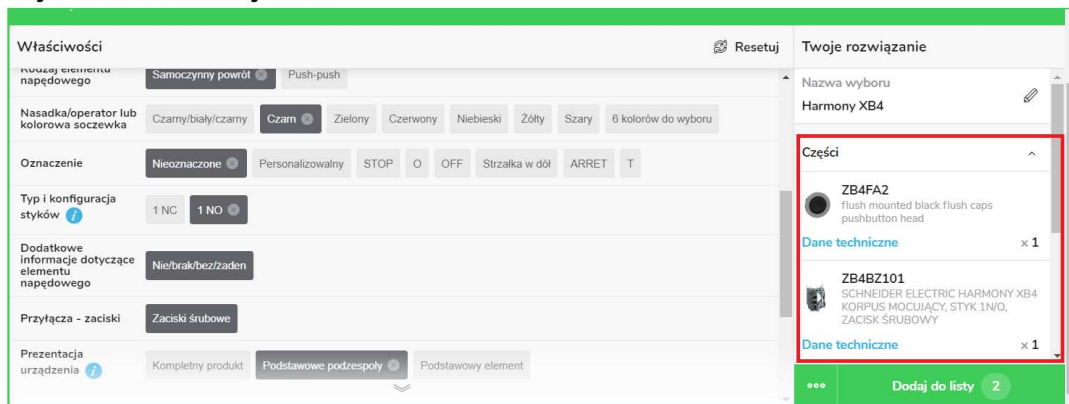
Właściwości

Resetuj

Rodzaj elementu napędowego | Samoczynny powrót | Push-push

Nasadka/operator lub kolorowa soczewka | Czarny/biały/czarny | Czarn | Zielony | Czerwony | Niebieski | Żółty | Szary | 6 kolorów do wyboru

Oznaczenie | Nieoznaczone | Personalizowalny | STOP | O | OFF | Strzałka w dół | ARRET | T

Typ i konfiguracja styków | 1 NC | 1 NO

Dodatkowe informacje dotyczące elementu napędowego | Nie/brak/bez/żaden

Przyłącza - zaciski | Zaciski śrubowe

Prezentacja urządzenia | Kompletny produkt | Podstawowe podzespoły | Podstawowy element

Twoje rozwiązanie

Nazwa wyboru
Harmony XB4

Części

ZB4FA2
flush mounted black flush caps pushbutton head
Dane techniczne
x 1

ZB4BZ101
SCHNEIDER ELECTRIC HARMONY XB4 KORPUS MOCUJĄCY, STYK 1N/O, ZACISK ŚRUBOWY
Dane techniczne
x 1

•••
Dodaj do listy 2